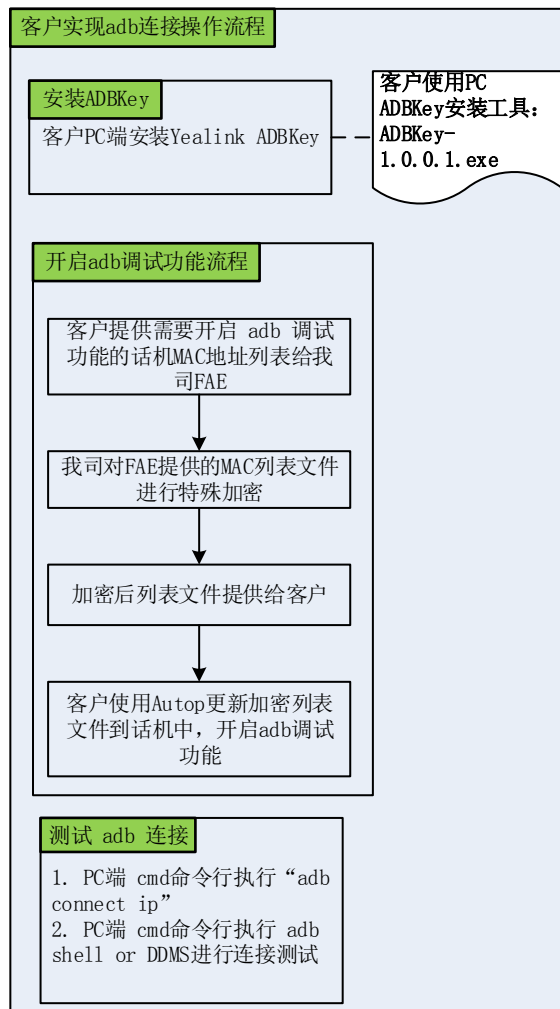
客户实现adb连接操作流程

安装ADBKey

客户PC端安装Yealink ADBKey

客户使用PC ADBKey安装工具：ADBKey-1.0.0.1.exe

开启adb调试功能流程

客户提供需要开启 adb 调试功能的话机MAC地址列表给我司FAE

我司对FAE提供的MAC列表文件进行特殊加密

加密后列表文件提供给客户

客户使用Autop更新加密列表文件到话机中，开启adb调试功能

测试 adb 连接

1. PC端 cmd命令行执行“adb connect ip”
2. PC端 cmd命令行执行 adb shell or DDMS进行连接测试